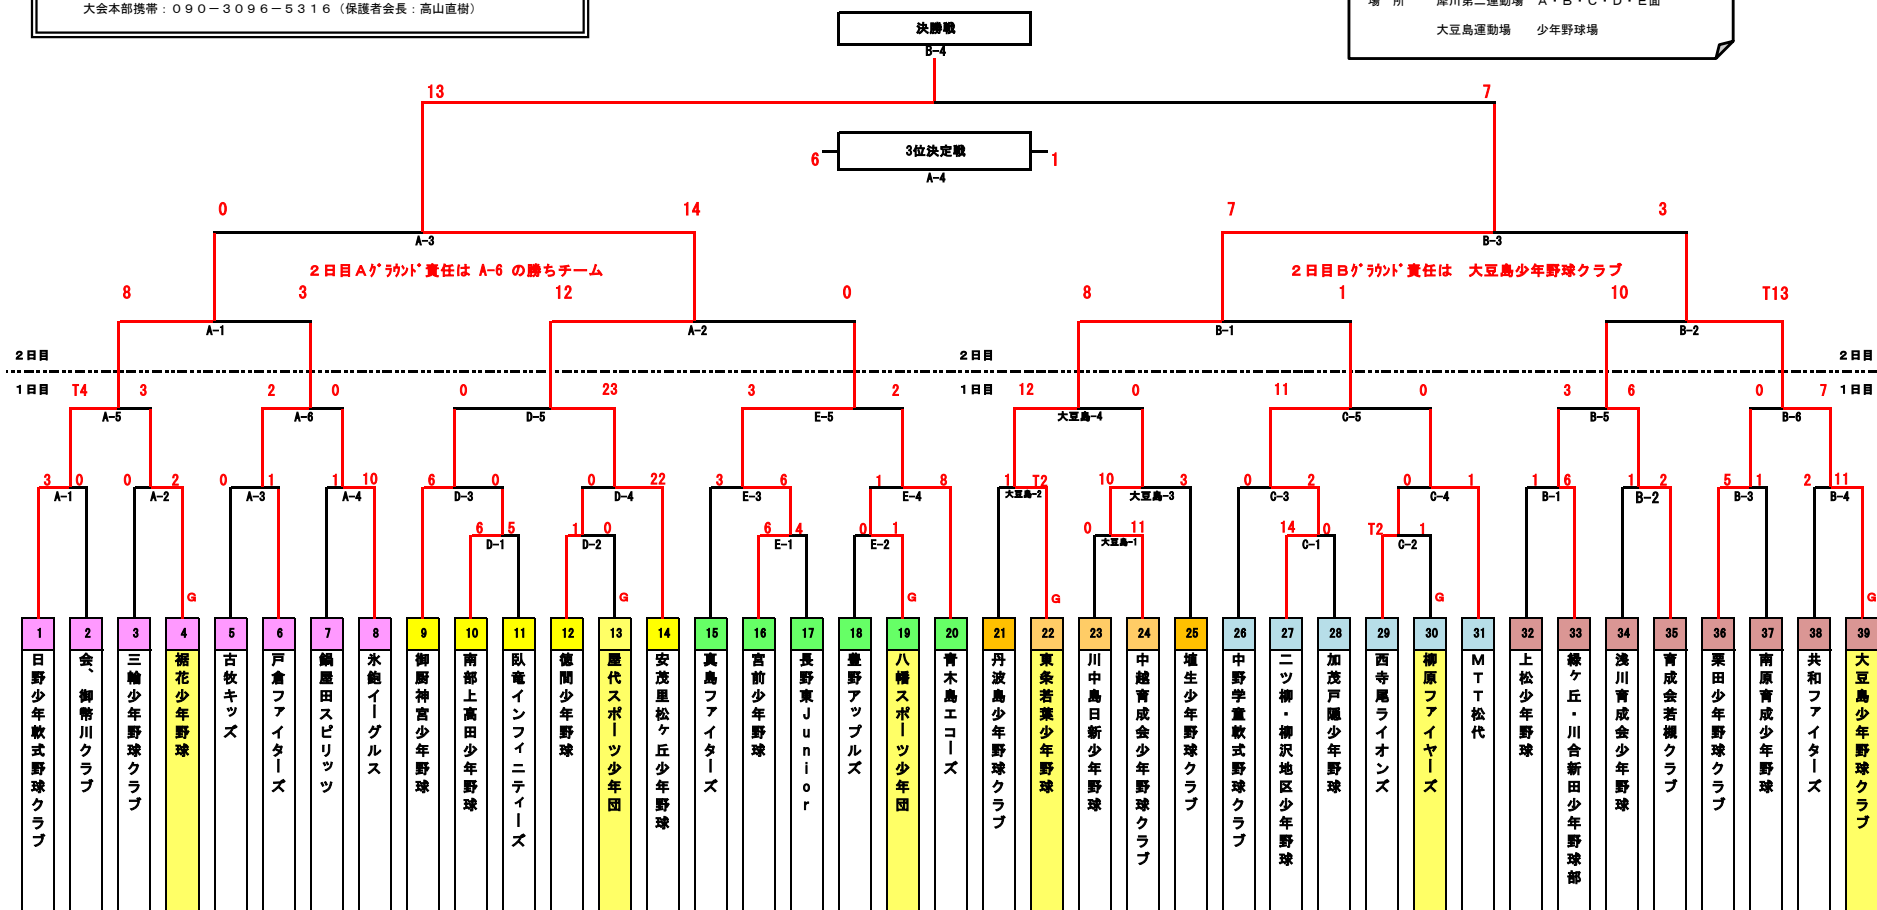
大会本部携帯：090－3096－5316（保護者会長：高山直樹）

場所 岸川第二運動場 A・B・C・D・E面
大豆島運動場 少年野球場

決勝戦
B-4

13 7

3位決定戦
A-4
6 1

0 14 7 3
A-3 B-3

２日目Aｸﾞﾗｳﾝﾄﾞ責任は A-6 の勝ちチーム
２日目Bｸﾞﾗｳﾝﾄﾞ責任は 大豆島少年野球クラブ

8 3 12 0 8 1 10 T13
A-1 A-2 B-1 B-2

２日目
１日目

T4 3 2 0 0 23 3 2 12 0 11 0 3 6 0 7
A-5 A-6 D-5 E-5 大豆島-4 C-5 B-5 B-6

3 0 0 2 0 1 1 10 6 0 0 22 3 6 1 8 1 T2 10 3 0 2 0 1 1 6 1 2 5 1 2 11
A-1 A-2 A-3 A-4 D-3 D-4 E-3 E-4 大豆島-2 大豆島-3 C-3 C-4 B-1 B-2 B-3 B-4

6 5 1 0 6 4 0 1 0 11 14 0 T2 1
D-1 D-2 E-1 E-2 大豆島-1 C-1 C-2

G G G G G

| 1 | 2 | 3 | 4 | 5 | 6 | 7 | 8 | 9 | 10 | 11 | 12 | 13 | 14 | 15 | 16 | 17 | 18 | 19 | 20 | 21 | 22 | 23 | 24 | 25 | 26 | 27 | 28 | 29 | 30 | 31 | 32 | 33 | 34 | 35 | 36 | 37 | 38 | 39 |
|---|---|---|---|---|---|---|---|---|---|---|---|---|---|---|---|---|---|---|---|---|---|---|---|---|---|---|---|---|---|---|---|---|---|---|---|---|---|---|
| 日野少年軟式野球クラブ | 会、御幣川クラブ | 三輪少年野球クラブ | 裾花少年野球 | 古牧キッズ | 戸倉ファイターズ | 鍋屋田スピリッツ | 氷鉋イーグルス | 御厨神宮少年野球 | 南部上高田少年野球 | 臥竜インフィニティーズ | 徳間少年野球 | 屋代スポーツ少年団 | 安茂里松ヶ丘少年野球 | 真島ファイターズ | 宮前少年野球 | 長野東Junior | 豊野アップルズ | 八幡スポーツ少年団 | 青木島エコーズ | 丹波島少年野球クラブ | 東条若葉少年野球 | 川中島日新少年野球 | 中越育成会少年野球クラブ | 埴生少年野球クラブ | 中野学童軟式野球クラブ | 二ツ柳・柳沢地区少年野球 | 加茂戸隠少年野球 | 西寺尾ライオンズ | 柳原ファイヤーズ | MT松代 | 上松少年野球 | 緑ヶ丘・川合新田少年野球部 | 浅川青成会少年野球 | 青成会若槻クラブ | 栗田少年野球クラブ | 南原青成少年野球 | 共和ファイターズ | 大豆島少年野球クラブ |